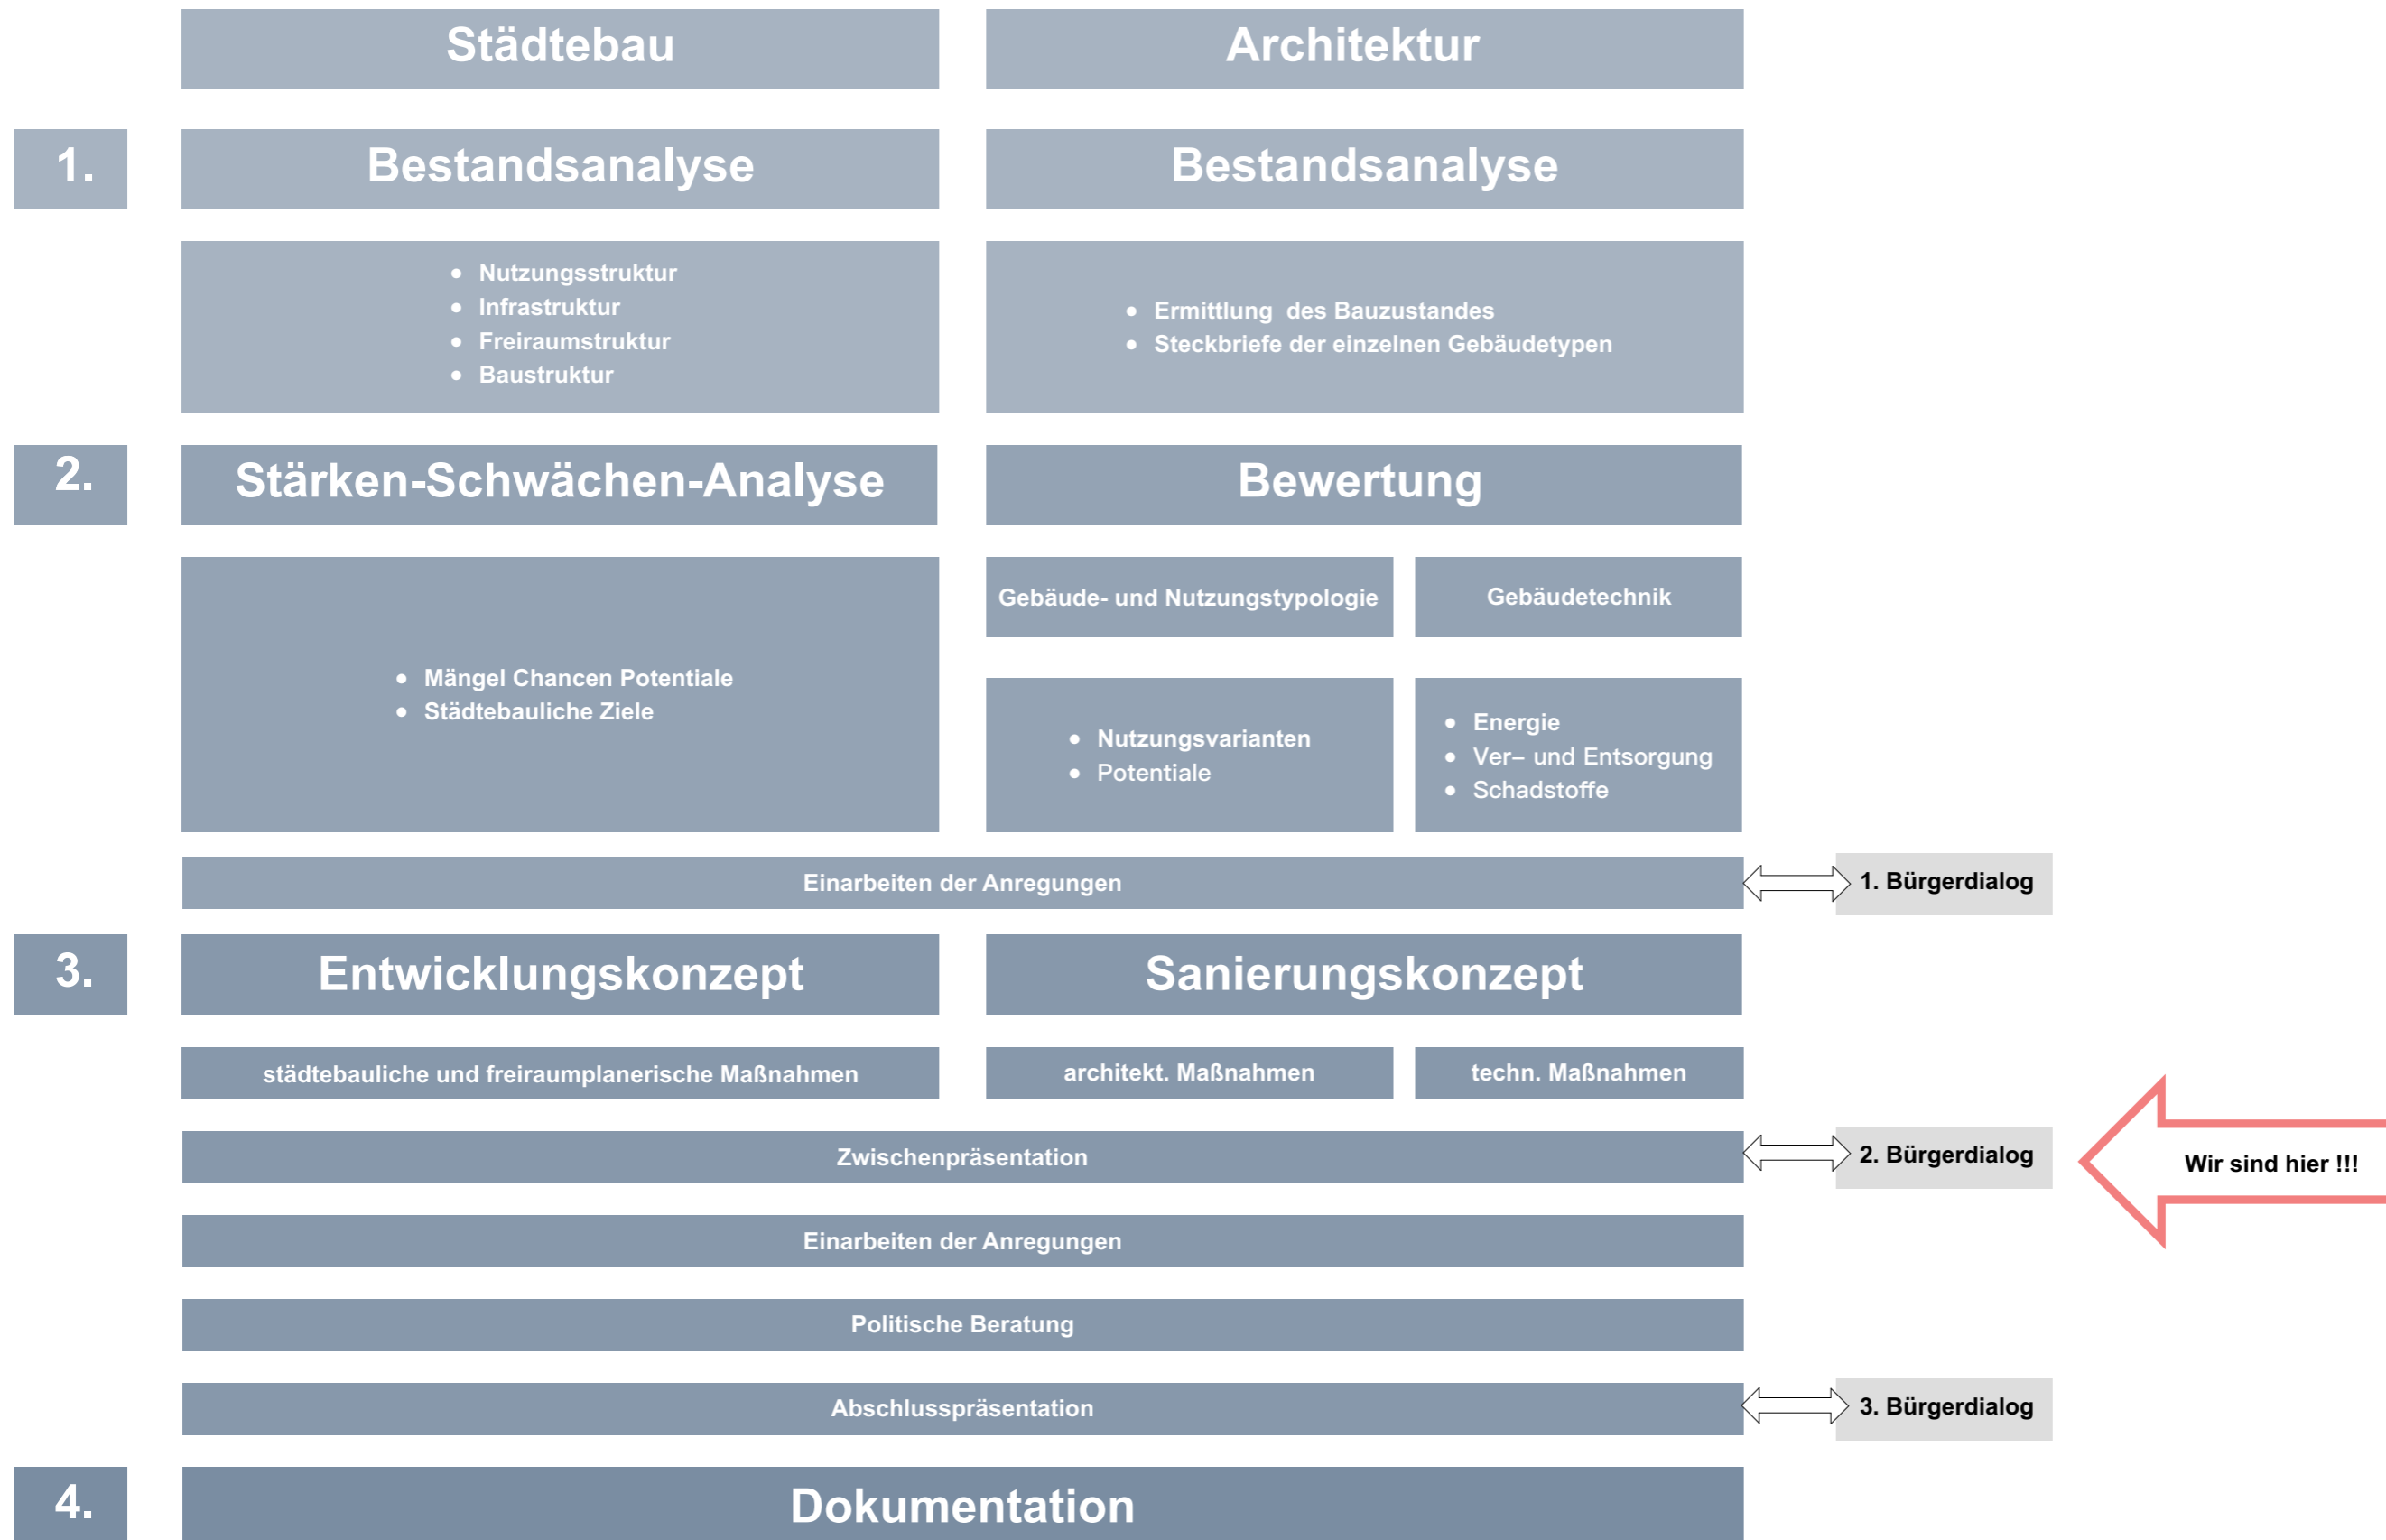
Städtebau

Architektur

1.

Bestandsanalyse

Bestandsanalyse

- Nutzungsstruktur
- Infrastruktur
- Freiraumstruktur
- Baustruktur

- Ermittlung des Bauzustandes
- Steckbriefe der einzelnen Gebäudetypen

2.

Stärken-Schwächen-Analyse

Bewertung

- Mängel Chancen Potentiale
- Städtebauliche Ziele

Gebäude- und Nutzungstypologie

Gebäudetechnik

- Nutzungsvarianten
- Potentiale

- Energie
- Ver– und Entsorgung
- Schadstoffe

Einarbeiten der Anregungen

1. Bürgerdialog

3.

Entwicklungskonzept

Sanierungskonzept

städtebauliche und freiraumplanerische Maßnahmen

architekt. Maßnahmen

techn. Maßnahmen

Zwischenpräsentation

2. Bürgerdialog

Wir sind hier !!!

Einarbeiten der Anregungen

Politische Beratung

Abschlusspräsentation

3. Bürgerdialog

4.

Dokumentation